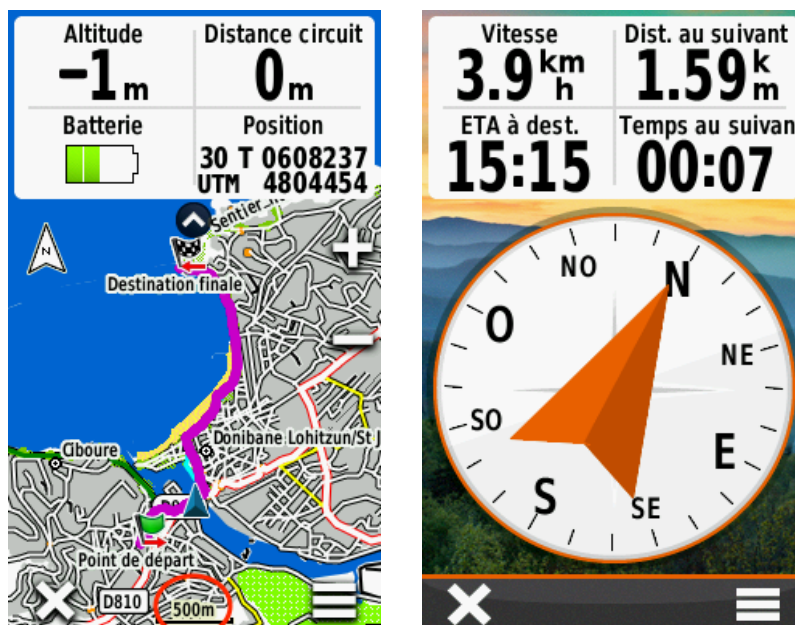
Altitude
$-1$ m

Distance circuit
0 m

Batterie

Position
30 T 0608237
UTM 4804454

Sentier
Destination finale
Ciboure
Donibane Lohitzun/St J
Point de départ
D810
500m

Vitesse
3.9 $\frac{km}{h}$

Dist. au suivant
1.59 $\frac{k}{m}$

ETA à dest.
15:15

Temps au suivan
00:07

NO
N
O
NE
SO
E
S
SE